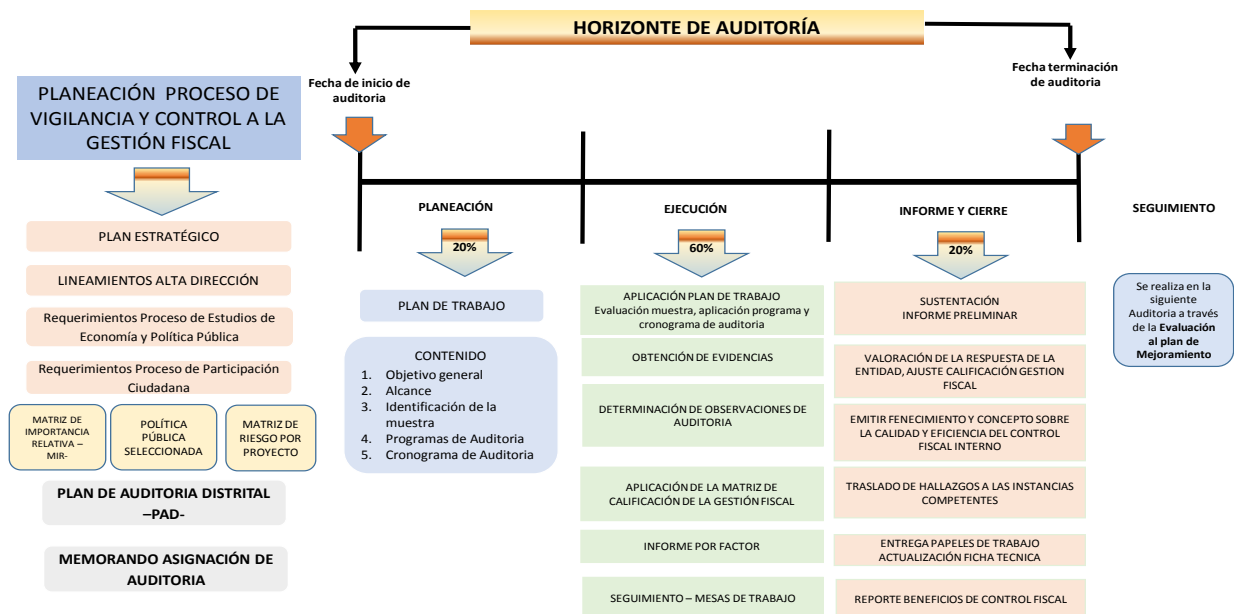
HORIZONTE DE AUDITORÍA

Fecha de inicio de auditoria

Fecha terminación de auditoria

PLANEACIÓN PROCESO DE VIGILANCIA Y CONTROL A LA GESTIÓN FISCAL

PLAN ESTRATÉGICO

LINEAMIENTOS ALTA DIRECCIÓN

Requerimientos Proceso de Estudios de Economía y Política Pública

Requerimientos Proceso de Participación Ciudadana

MATRIZ DE IMPORTANCIA RELATIVA – MIR-

POLÍTICA PÚBLICA SELECCIONADA

MATRIZ DE RIESGO POR PROYECTO

PLAN DE AUDITORIA DISTRITAL –PAD-

MEMORANDO ASIGNACIÓN DE AUDITORIA

PLANEACIÓN

20%

PLAN DE TRABAJO

CONTENIDO
1. Objetivo general
2. Alcance
3. Identificación de la muestra
4. Programas de Auditoria
5. Cronograma de Auditoria

EJECUCIÓN

60%

APLICACIÓN PLAN DE TRABAJO Evaluación muestra, aplicación programa y cronograma de auditoria

OBTENCIÓN DE EVIDENCIAS

DETERMINACIÓN DE OBSERVACIONES DE AUDITORIA

APLICACIÓN DE LA MATRIZ DE CALIFICACIÓN DE LA GESTIÓN FISCAL

INFORME POR FACTOR

SEGUIMIENTO – MESAS DE TRABAJO

INFORME Y CIERRE

20%

SUSTENTACIÓN INFORME PRELIMINAR

VALORACIÓN DE LA RESPUESTA DE LA ENTIDAD, AJUSTE CALIFICACIÓN GESTION FISCAL

EMITIR FENECIMIENTO Y CONCEPTO SOBRE LA CALIDAD Y EFICIENCIA DEL CONTROL FISCAL INTERNO

TRASLADO DE HALLAZGOS A LAS INSTANCIAS COMPETENTES

ENTREGA PAPELES DE TRABAJO ACTUALIZACIÓN FICHA TECNICA

REPORTE BENEFICIOS DE CONTROL FISCAL

SEGUIMIENTO

Se realiza en la siguiente Auditoria a través de la Evaluación al plan de Mejoramiento